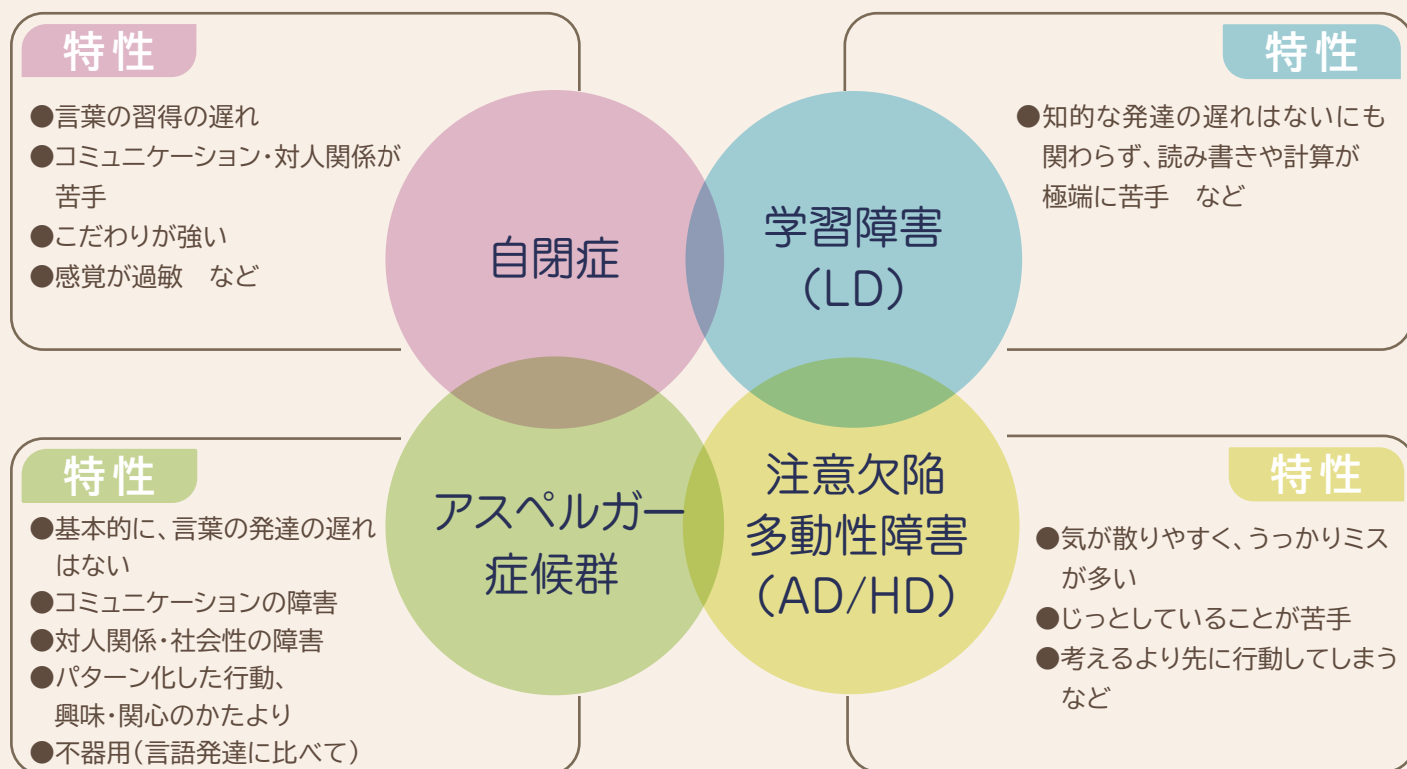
特性

●言葉の習得の遅れ
●コミュニケーション・対人関係が苦手
●こだわりが強い
●感覚が過敏　など

自閉症

学習障害
（LD）

特性

●知的な発達の遅れはないにも関わらず、読み書きや計算が極端に苦手　など

特性

●基本的に、言葉の発達の遅れはない
●コミュニケーションの障害
●対人関係・社会性の障害
●パターン化した行動、興味・関心のかたより
●不器用（言語発達に比べて）

アスペルガー
症候群

注意欠陥
多動性障害
（AD/HD）

特性

●気が散りやすく、うっかりミスが多い
●じっとしていることが苦手
●考えるより先に行動してしまう　など